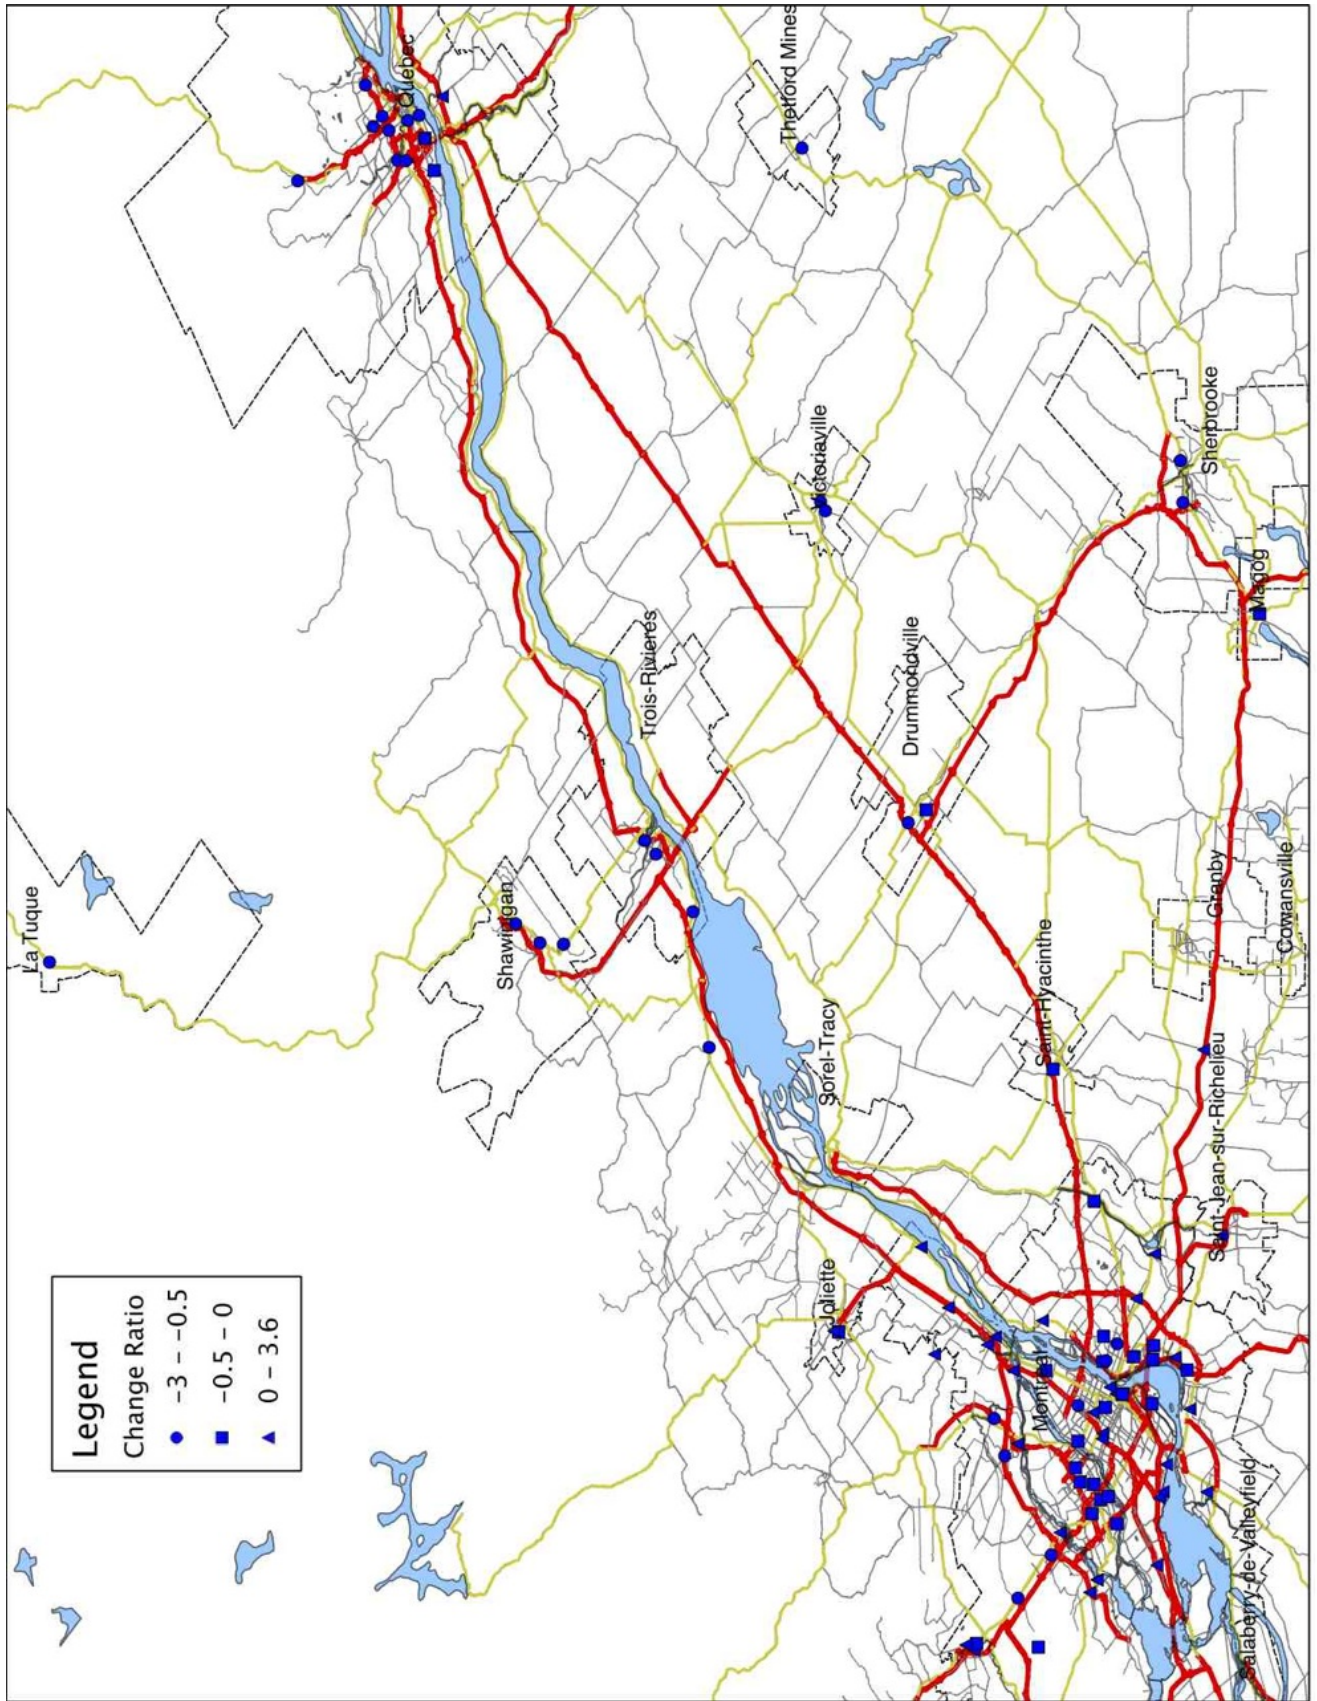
Legend
Change Ratio
-3 – -0.5
-0.5 – 0
0 – 3.6

Québec
Thetford Mines
La Tuque
Shawinigan
Trois-Rivieres
Victoriaville
Drummondville
Sherbrooke
Magog
Granby
Cowansville
Sorel-Tracy
Saint-Hyacinthe
Saint-Jean-sur-Richelieu
Joliette
Montréal
Salaberry-de-Valleyfield